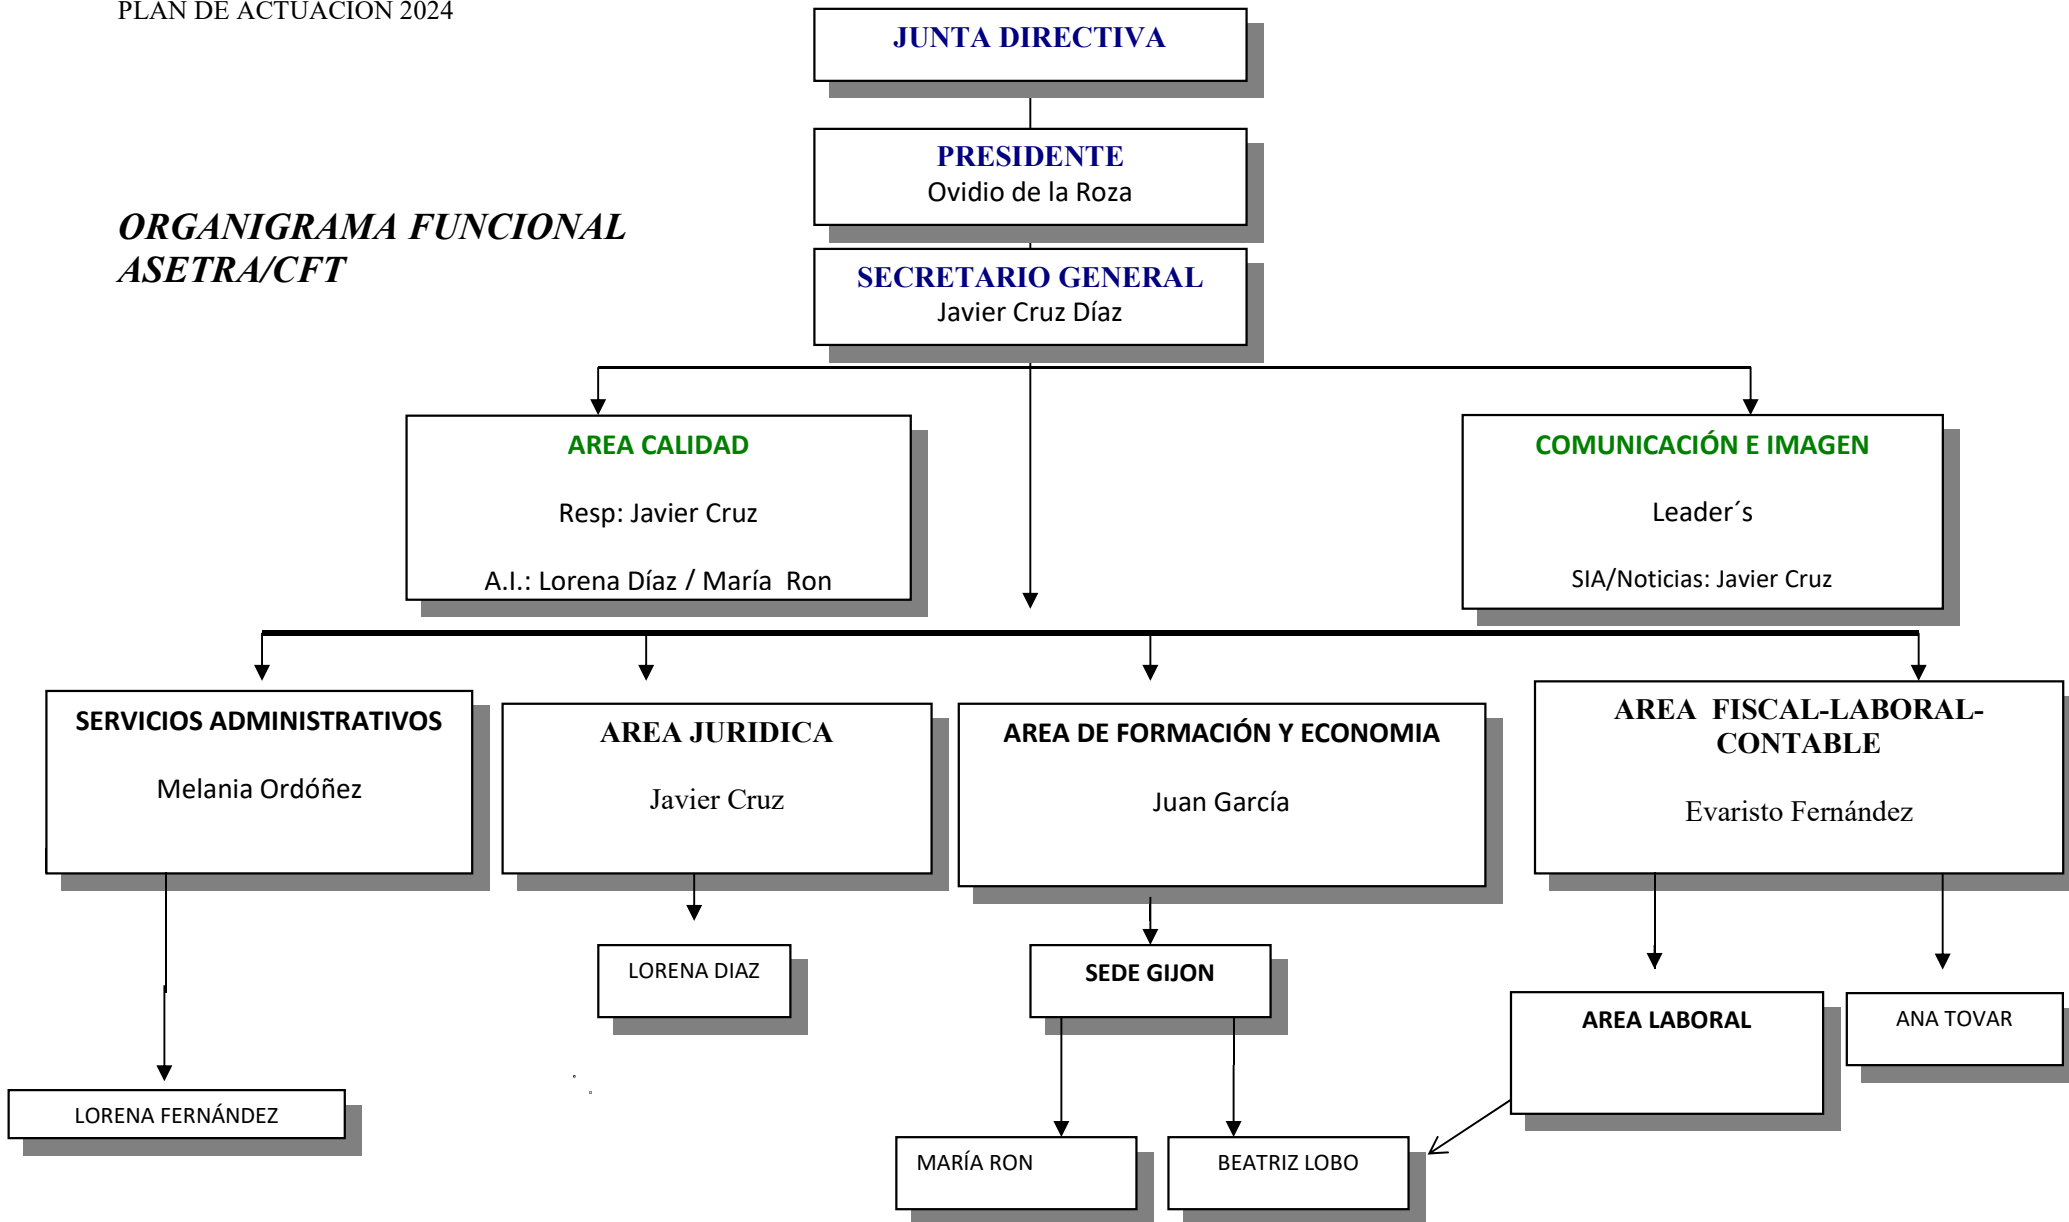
PLAN DE ACTUACION 2024

JUNTA DIRECTIVA

PRESIDENTE
Ovidio de la Roza

ORGANIGRAMA FUNCIONAL
ASETRA/CFT

SECRETARIO GENERAL
Javier Cruz Díaz

AREA CALIDAD

Resp: Javier Cruz

A.I.: Lorena Díaz / María Ron

COMUNICACIÓN E IMAGEN

Leader´s

SIA/Noticias: Javier Cruz

SERVICIOS ADMINISTRATIVOS

Melania Ordóñez

AREA JURIDICA

Javier Cruz

AREA DE FORMACIÓN Y ECONOMIA

Juan García

AREA FISCAL-LABORAL-CONTABLE

Evaristo Fernández

LORENA DIAZ

SEDE GIJON

AREA LABORAL

ANA TOVAR

LORENA FERNÁNDEZ

MARÍA RON

BEATRIZ LOBO